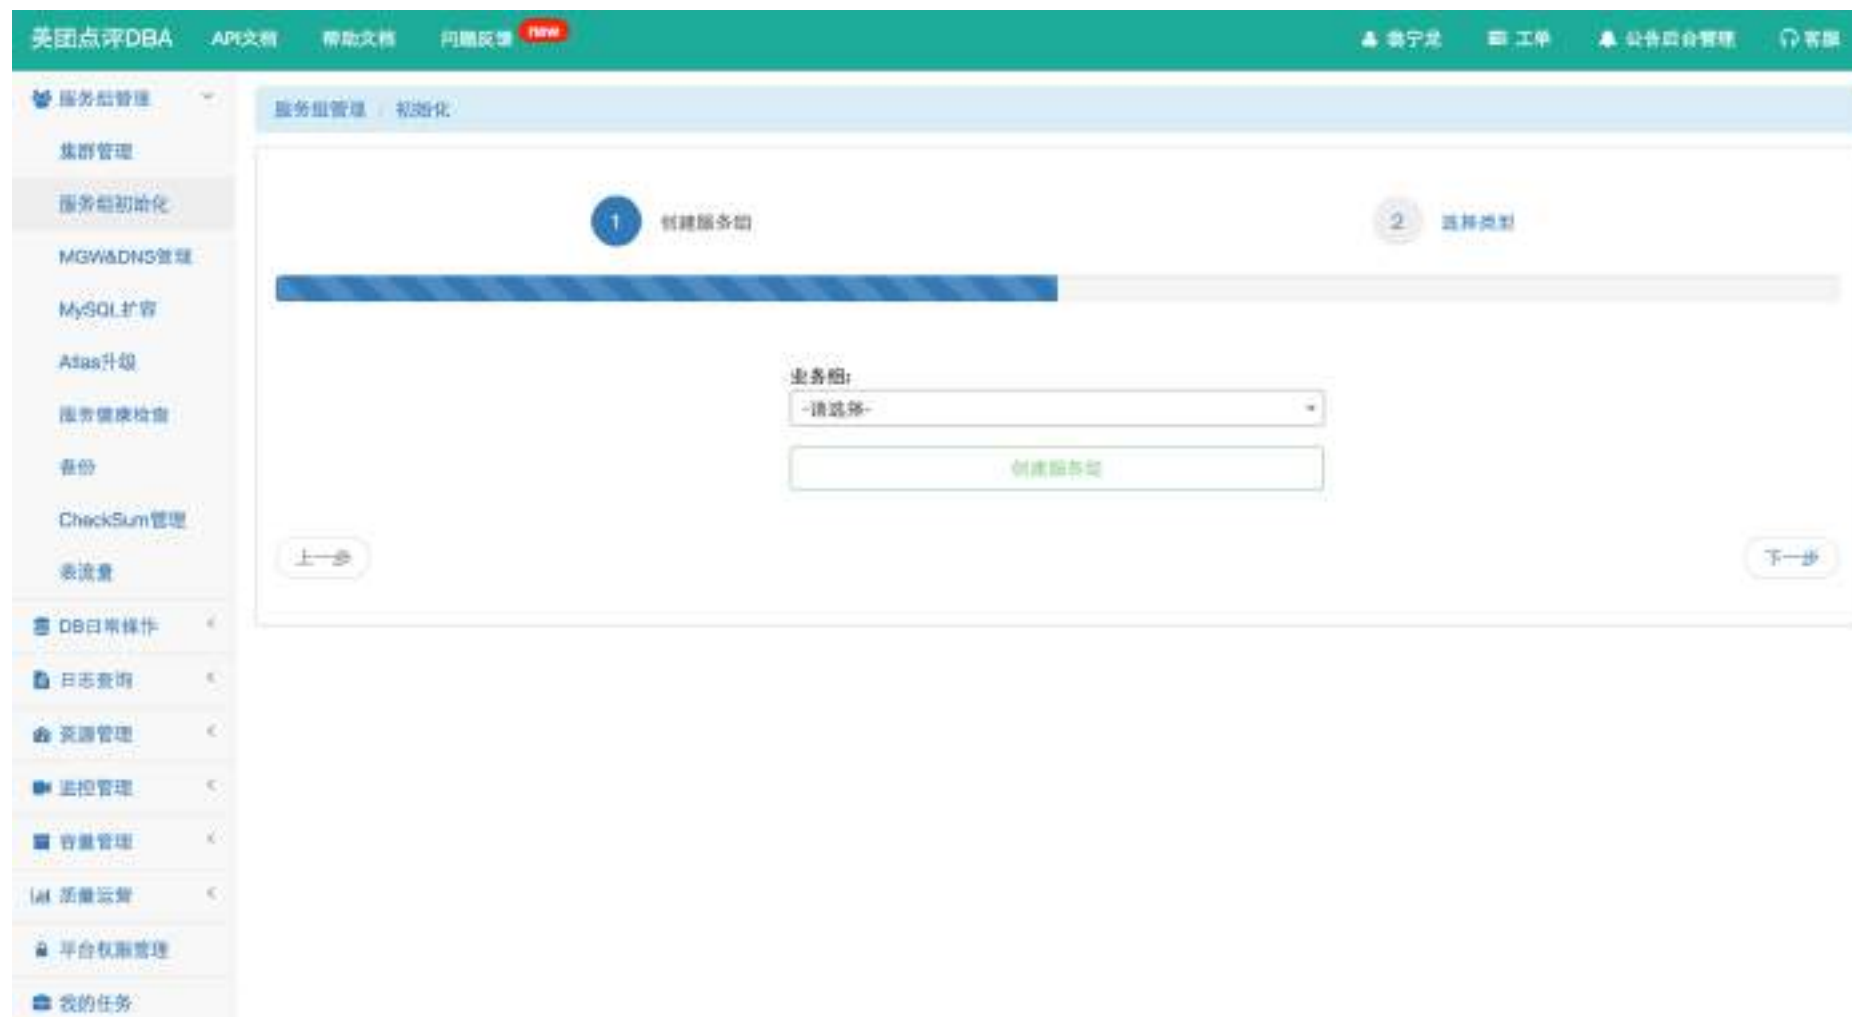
美团点评DBA API文档 帮助文档 问题反馈 new

赵宁宁 工单 公告后台管理 客服

服务组管理
集群管理
服务组初始化
MGW&DNS管理
MySQL扩容
Atlas升级
服务健康检查
备份
CheckSum管理
表流量
DB日常操作
日志查询
资源管理
监控管理
容量管理
质量运营
平台权限管理
我的任务

服务组管理 / 初始化

1 创建服务组

2 选择类型

业务组:
-请选择-

创建服务组

上一步

下一步